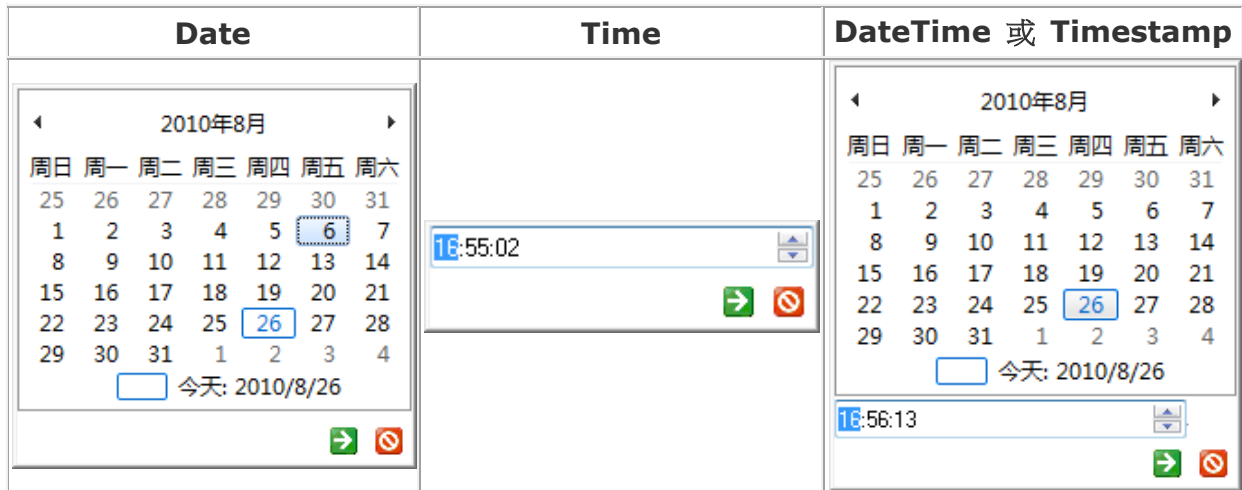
| Date | Time | DateTime 或 Timestamp |
|---|---|---|
| 2010年8月 周日 周一 周二 周三 周四 周五 周六 25 26 27 28 29 30 31 1 2 3 4 5 6 7 8 9 10 11 12 13 14 15 16 17 18 19 20 21 22 23 24 25 26 27 28 29 30 31 1 2 3 4 今天: 2010/8/26 | 16:55:02 | 2010年8月 周日 周一 周二 周三 周四 周五 周六 25 26 27 28 29 30 31 1 2 3 4 5 6 7 8 9 10 11 12 13 14 15 16 17 18 19 20 21 22 23 24 25 26 27 28 29 30 31 1 2 3 4 今天: 2010/8/26 16:56:13 |